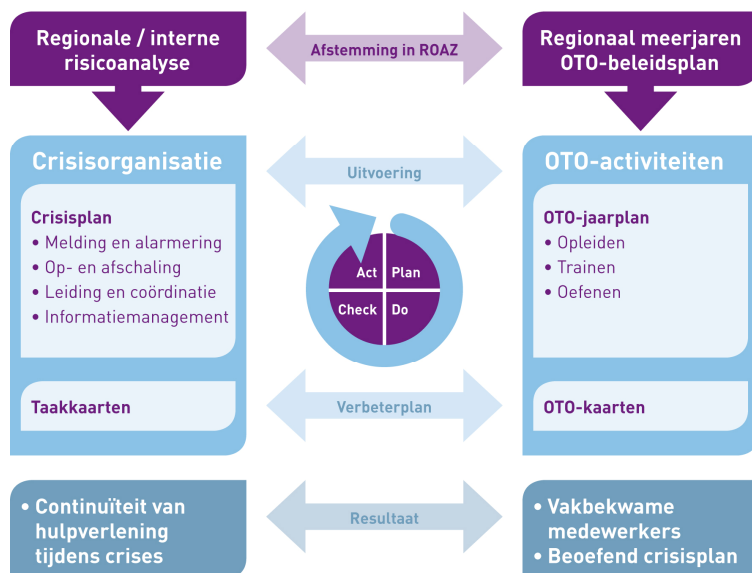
Regionale / interne risicoanalyse

Afstemming in ROAZ

Regionaal meerjaren OTO-beleidsplan

Crisisorganisatie

Crisisplan
• Melding en alarmering
• Op- en afschaling
• Leiding en coördinatie
• Informatiemanagement

Taakkaarten

Uitvoering

Act
Plan
Check
Do

Verbeterplan

OTO-activiteiten

OTO-jaarplan
• Opleiden
• Trainen
• Oefenen

OTO-kaarten

• Continuïteit van hulpverlening tijdens crises

Resultaat

• Vakbekwame medewerkers
• Beoefend crisisplan